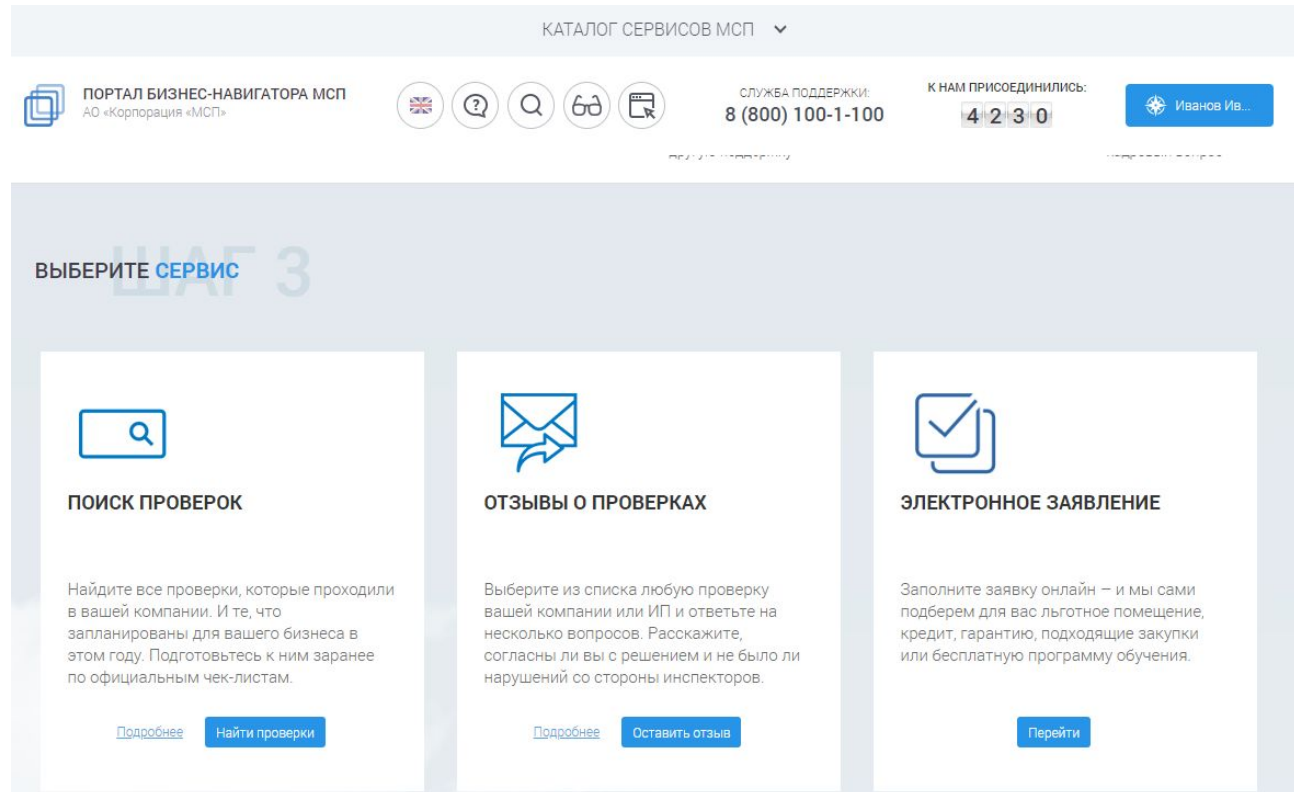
КАТАЛОГ СЕРВИСОВ МСП

ПОРТАЛ БИЗНЕС-НАВИГАТОРА МСП
АО «Корпорация «МСП»

СЛУЖБА ПОДДЕРЖКИ:
8 (800) 100-1-100

К НАМ ПРИСОЕДИНИЛИСЬ:
4 2 3 0

Иванов Ив...

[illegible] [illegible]

ШАГ 3

ВЫБЕРИТЕ СЕРВИС

ПОИСК ПРОВЕРОК

Найдите все проверки, которые проходили в вашей компании. И те, что запланированы для вашего бизнеса в этом году. Подготовтесь к ним заранее по официальным чек-листам.

Подробнее Найти проверки

ОТЗЫВЫ О ПРОВЕРКАХ

Выберите из списка любую проверку вашей компании или ИП и ответьте на несколько вопросов. Расскажите, согласны ли вы с решением и не было ли нарушений со стороны инспекторов.

Подробнее Оставить отзыв

ЭЛЕКТРОННОЕ ЗАЯВЛЕНИЕ

Заполните заявку онлайн — и мы сами подберем для вас льготное помещение, кредит, гарантию, подходящие закупки или бесплатную программу обучения.

Перейти